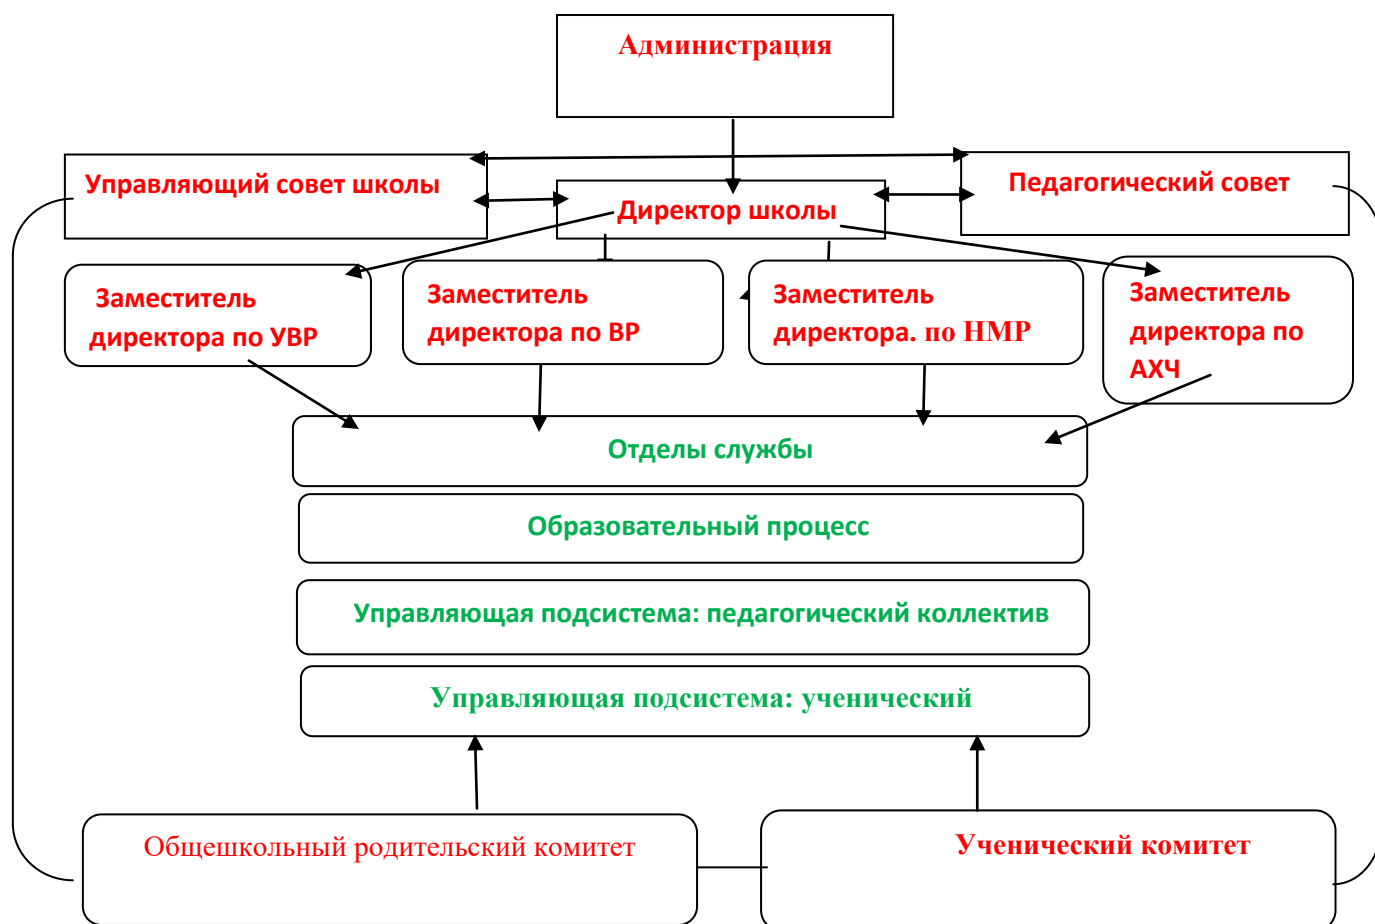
Администрация

Управляющий совет школы

Директор школы

Педагогический совет

Заместитель директора по УВР

Заместитель директора по ВР

Заместитель директора. по НМР

Заместитель директора по АХЧ

Отделы службы

Образовательный процесс

Управляющая подсистема: педагогический коллектив

Управляющая подсистема: ученический

Общешкольный родительский комитет

Ученический комитет